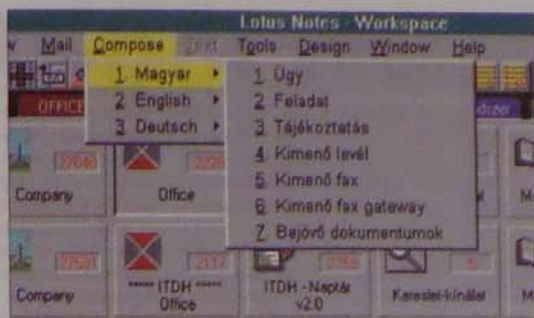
Lotus Notes - Workspace

v Mail Compose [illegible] Tools Design Window Help

1 Magyar
2 English
3 Deutsch

1 Ügy
2 Feladat
3 Tájékoztatás
4 Kimenő levél
5 Kimenő fax
6 Kimenő fax gateway
7 Bejövő dokumentumok

OFFICE

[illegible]dizer

27646
Company

Office

M

27591
Company

2117
***** ITDH *****
Office

2766
ITDH - Naptár v2.0

5
Kereslet-kínálat

M